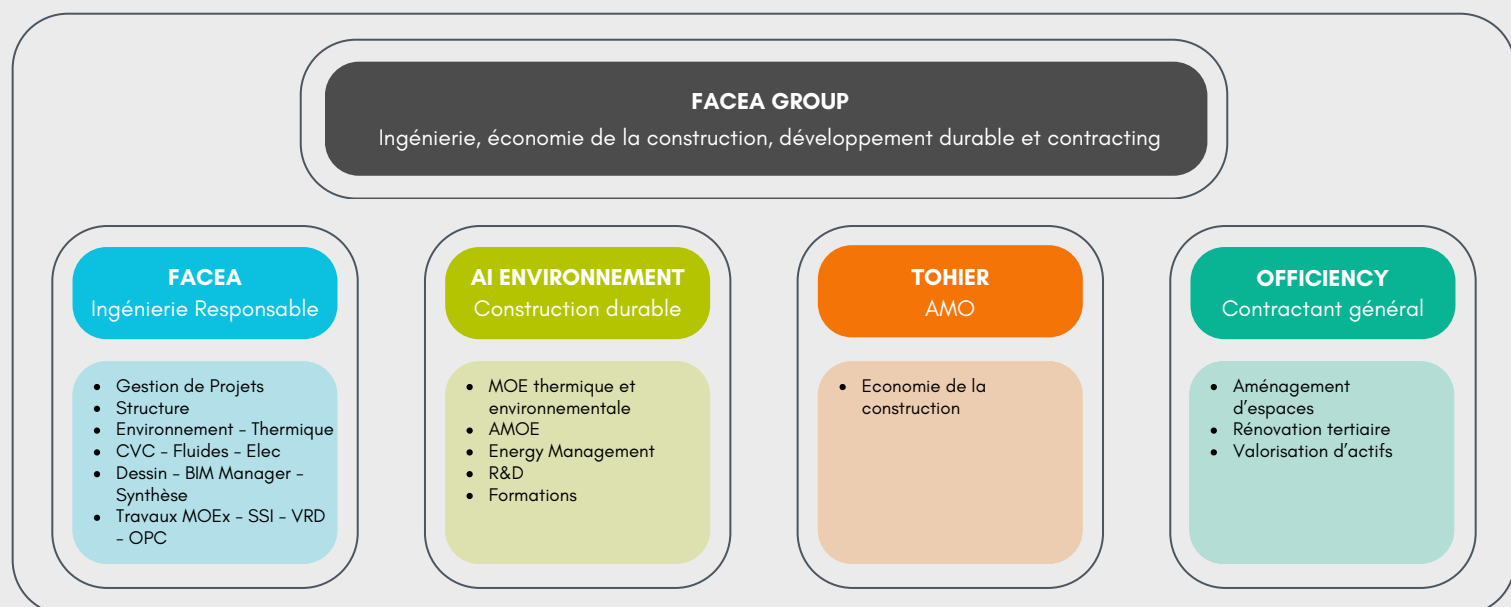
FACEA GROUP
Ingénierie, économie de la construction, développement durable et contracting

FACEA
Ingénierie Responsable

- Gestion de Projets
- Structure
- Environnement - Thermique
- CVC - Fluides - Elec
- Dessin - BIM Manager - Synthèse
- Travaux MOEx - SSI - VRD - OPC

AI ENVIRONNEMENT
Construction durable

- MOE thermique et environnementale
- AMOE
- Energy Management
- R&D
- Formations

TOHIER
AMO

- Economie de la construction

OFFICIENCY
Contractant général

- Aménagement d'espaces
- Rénovation tertiaire
- Valorisation d'actifs